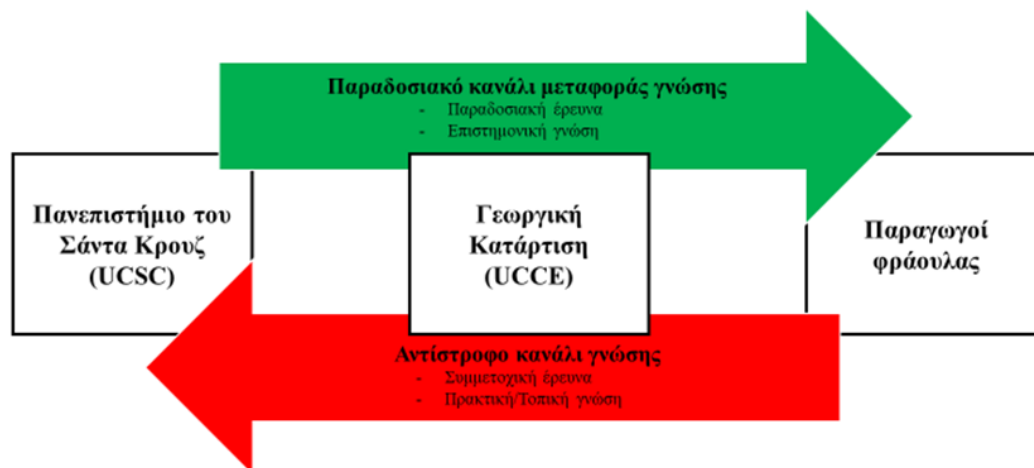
Παραδοσιακό κανάλι μεταφοράς γνώσης
- Παραδοσιακή έρευνα
- Επιστημονική γνώση

Πανεπιστήμιο του Σάντα Κρουζ (UCSC)

Γεωργική Κατάρτιση (UCCE)

Παραγωγοί φράουλας

Αντίστροφο κανάλι γνώσης
- Συμμετοχική έρευνα
- Πρακτική/Τοπική γνώση